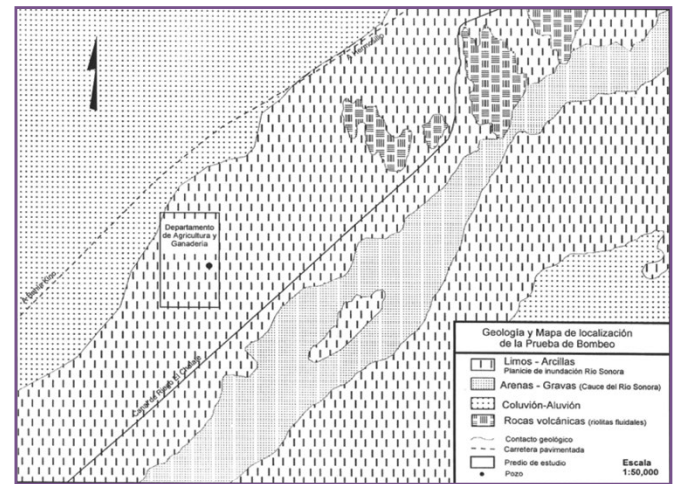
Departamento de Agricultura y Ganadería

A Ures

A Bahía Kino

Carretera al Cubo

Geología y Mapa de localización de la Prueba de Bombeo

Limos - Arcillas
Planicie de inundación Río Sonora

Arenas - Gravas (Cauce del Río Sonora)

Coluvión-Aluvión

Rocas volcánicas (riolitas fluidales)

Contacto geológico

Carretera pavimentada

Predio de estudio

Pozo

Escala
1:50,000